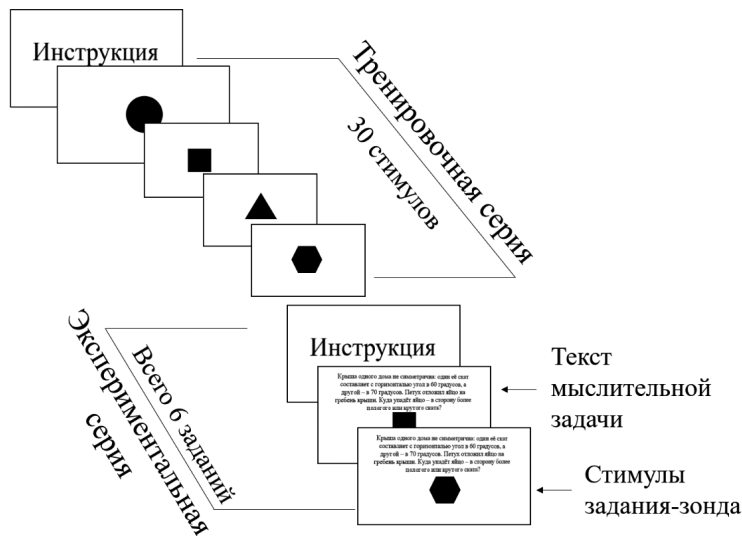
Инструкция

Тренировочная серия

30 стимулов

Экспериментальная серия

Всего 6 заданий

Инструкция

Крыша одного дома не симметрична: один её скат составляет с горизонталью угол в 60 градусов, а другой – в 70 градусов. Петух отложил яйцо на гребень крыши. Куда упадёт яйцо – в сторону более пологого или крутого ската?

Крыша одного дома не симметрична: один её скат составляет с горизонталью угол в 60 градусов, а другой – в 70 градусов. Петух отложил яйцо на гребень крыши. Куда упадёт яйцо – в сторону более пологого или крутого ската?

Текст мыслительной задачи

Стимулы задания-зонда